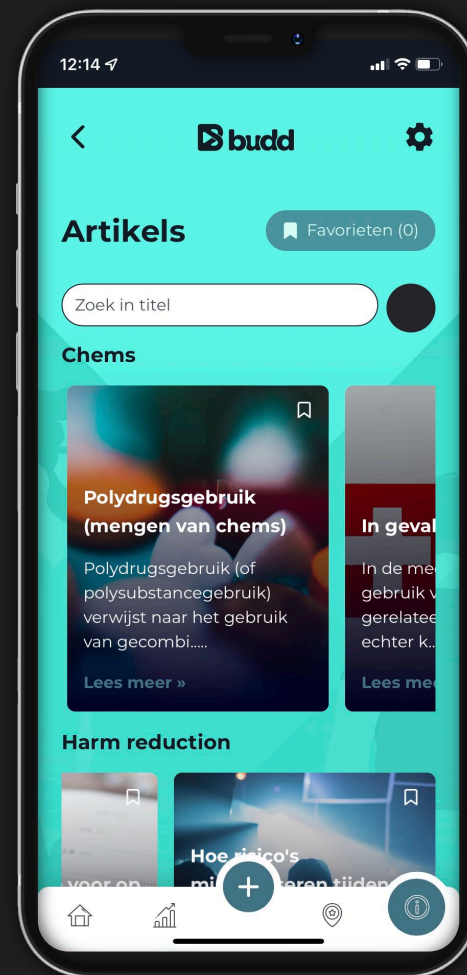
12:14

budd

Artikels

Favorieten (0)

Zoek in titel

Chems

Polydrugsgebruik (mengen van chems)

Polydrugsgebruik (of polysubstancegebruik) verwijst naar het gebruik van gecombi.....

Lees meer »

In geval

In de me gebruik v gerelatee echter k...

Lees me

Harm reduction

voor op

Hoe risico's mi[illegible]eren tijden